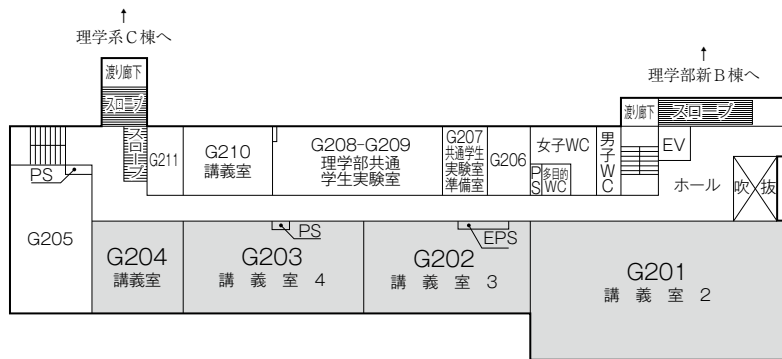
↑
理学系C棟へ

↑
理学部新B棟へ

渡り廊下
スロープ

渡り廊下
スロープ

EV

スロープ

G211

G210
講義室

G208-G209
理学部共通
学生実験室

G207
共通学生
実験室
準備室

G206

女子WC

PS
多目的
WC

男子WC

ホール

吹抜

PS

G205

G204
講義室

PS

G203
講 義 室 4

EPS

G202
講 義 室 3

G201
講 義 室 2